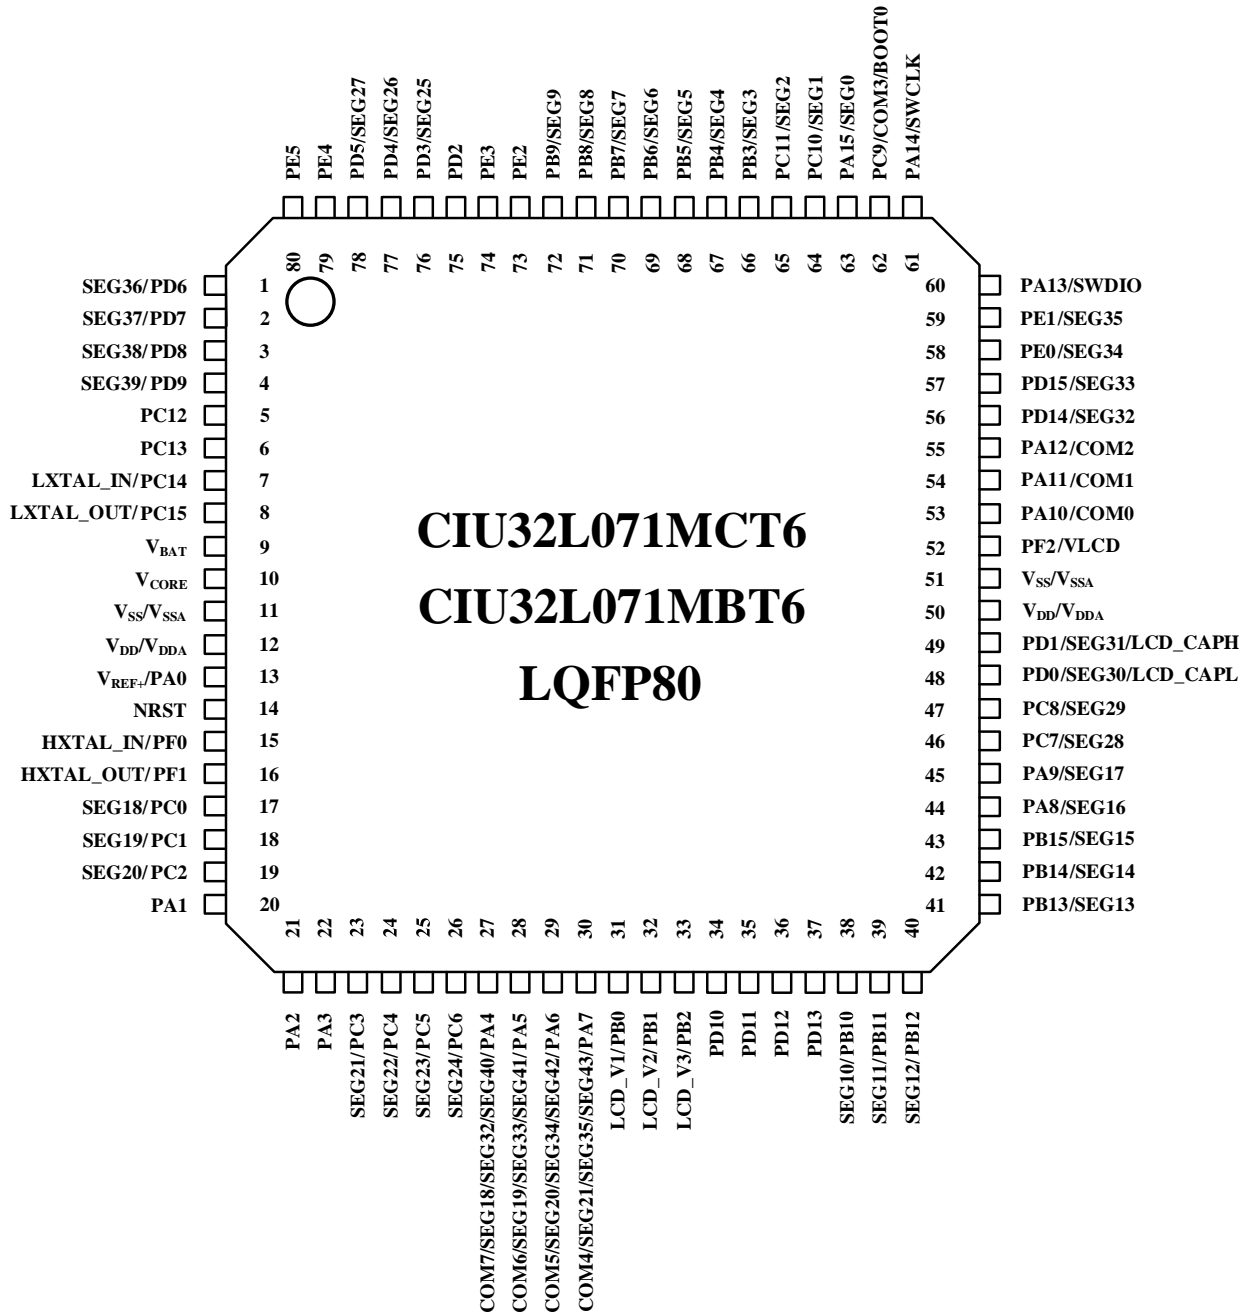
PE5
PE4
PD5/SEG27
PD4/SEG26
PD3/SEG25
PD2
PE3
PE2
PB9/SEG9
PB8/SEG8
PB7/SEG7
PB6/SEG6
PB5/SEG5
PB4/SEG4
PB3/SEG3
PC11/SEG2
PC10/SEG1
PA15/SEG0
PC9/COM3/BOOT0
PA14/SWCLK

80 79 78 77 76 75 74 73 72 71 70 69 68 67 66 65 64 63 62 61

SEG36/PD6 1
SEG37/PD7 2
SEG38/PD8 3
SEG39/PD9 4
PC12 5
PC13 6
LXTAL_IN/PC14 7
LXTAL_OUT/PC15 8
$V_{BAT}$ 9
$V_{CORE}$ 10
$V_{SS}/V_{SSA}$ 11
$V_{DD}/V_{DDA}$ 12
$V_{REF+}$/PA0 13
NRST 14
HXTAL_IN/PF0 15
HXTAL_OUT/PF1 16
SEG18/PC0 17
SEG19/PC1 18
SEG20/PC2 19
PA1 20

60 PA13/SWDIO
59 PE1/SEG35
58 PE0/SEG34
57 PD15/SEG33
56 PD14/SEG32
55 PA12/COM2
54 PA11/COM1
53 PA10/COM0
52 PF2/VLCD
51 $V_{SS}/V_{SSA}$
50 $V_{DD}/V_{DDA}$
49 PD1/SEG31/LCD_CAPH
48 PD0/SEG30/LCD_CAPL
47 PC8/SEG29
46 PC7/SEG28
45 PA9/SEG17
44 PA8/SEG16
43 PB15/SEG15
42 PB14/SEG14
41 PB13/SEG13

CIU32L071MCT6
CIU32L071MBT6
LQFP80

21 22 23 24 25 26 27 28 29 30 31 32 33 34 35 36 37 38 39 40

PA2
PA3
SEG21/PC3
SEG22/PC4
SEG23/PC5
SEG24/PC6
COM7/SEG18/SEG32/SEG40/PA4
COM6/SEG19/SEG33/SEG41/PA5
COM5/SEG20/SEG34/SEG42/PA6
COM4/SEG21/SEG35/SEG43/PA7
LCD_V1/PB0
LCD_V2/PB1
LCD_V3/PB2
PD10
PD11
PD12
PD13
SEG10/PB10
SEG11/PB11
SEG12/PB12